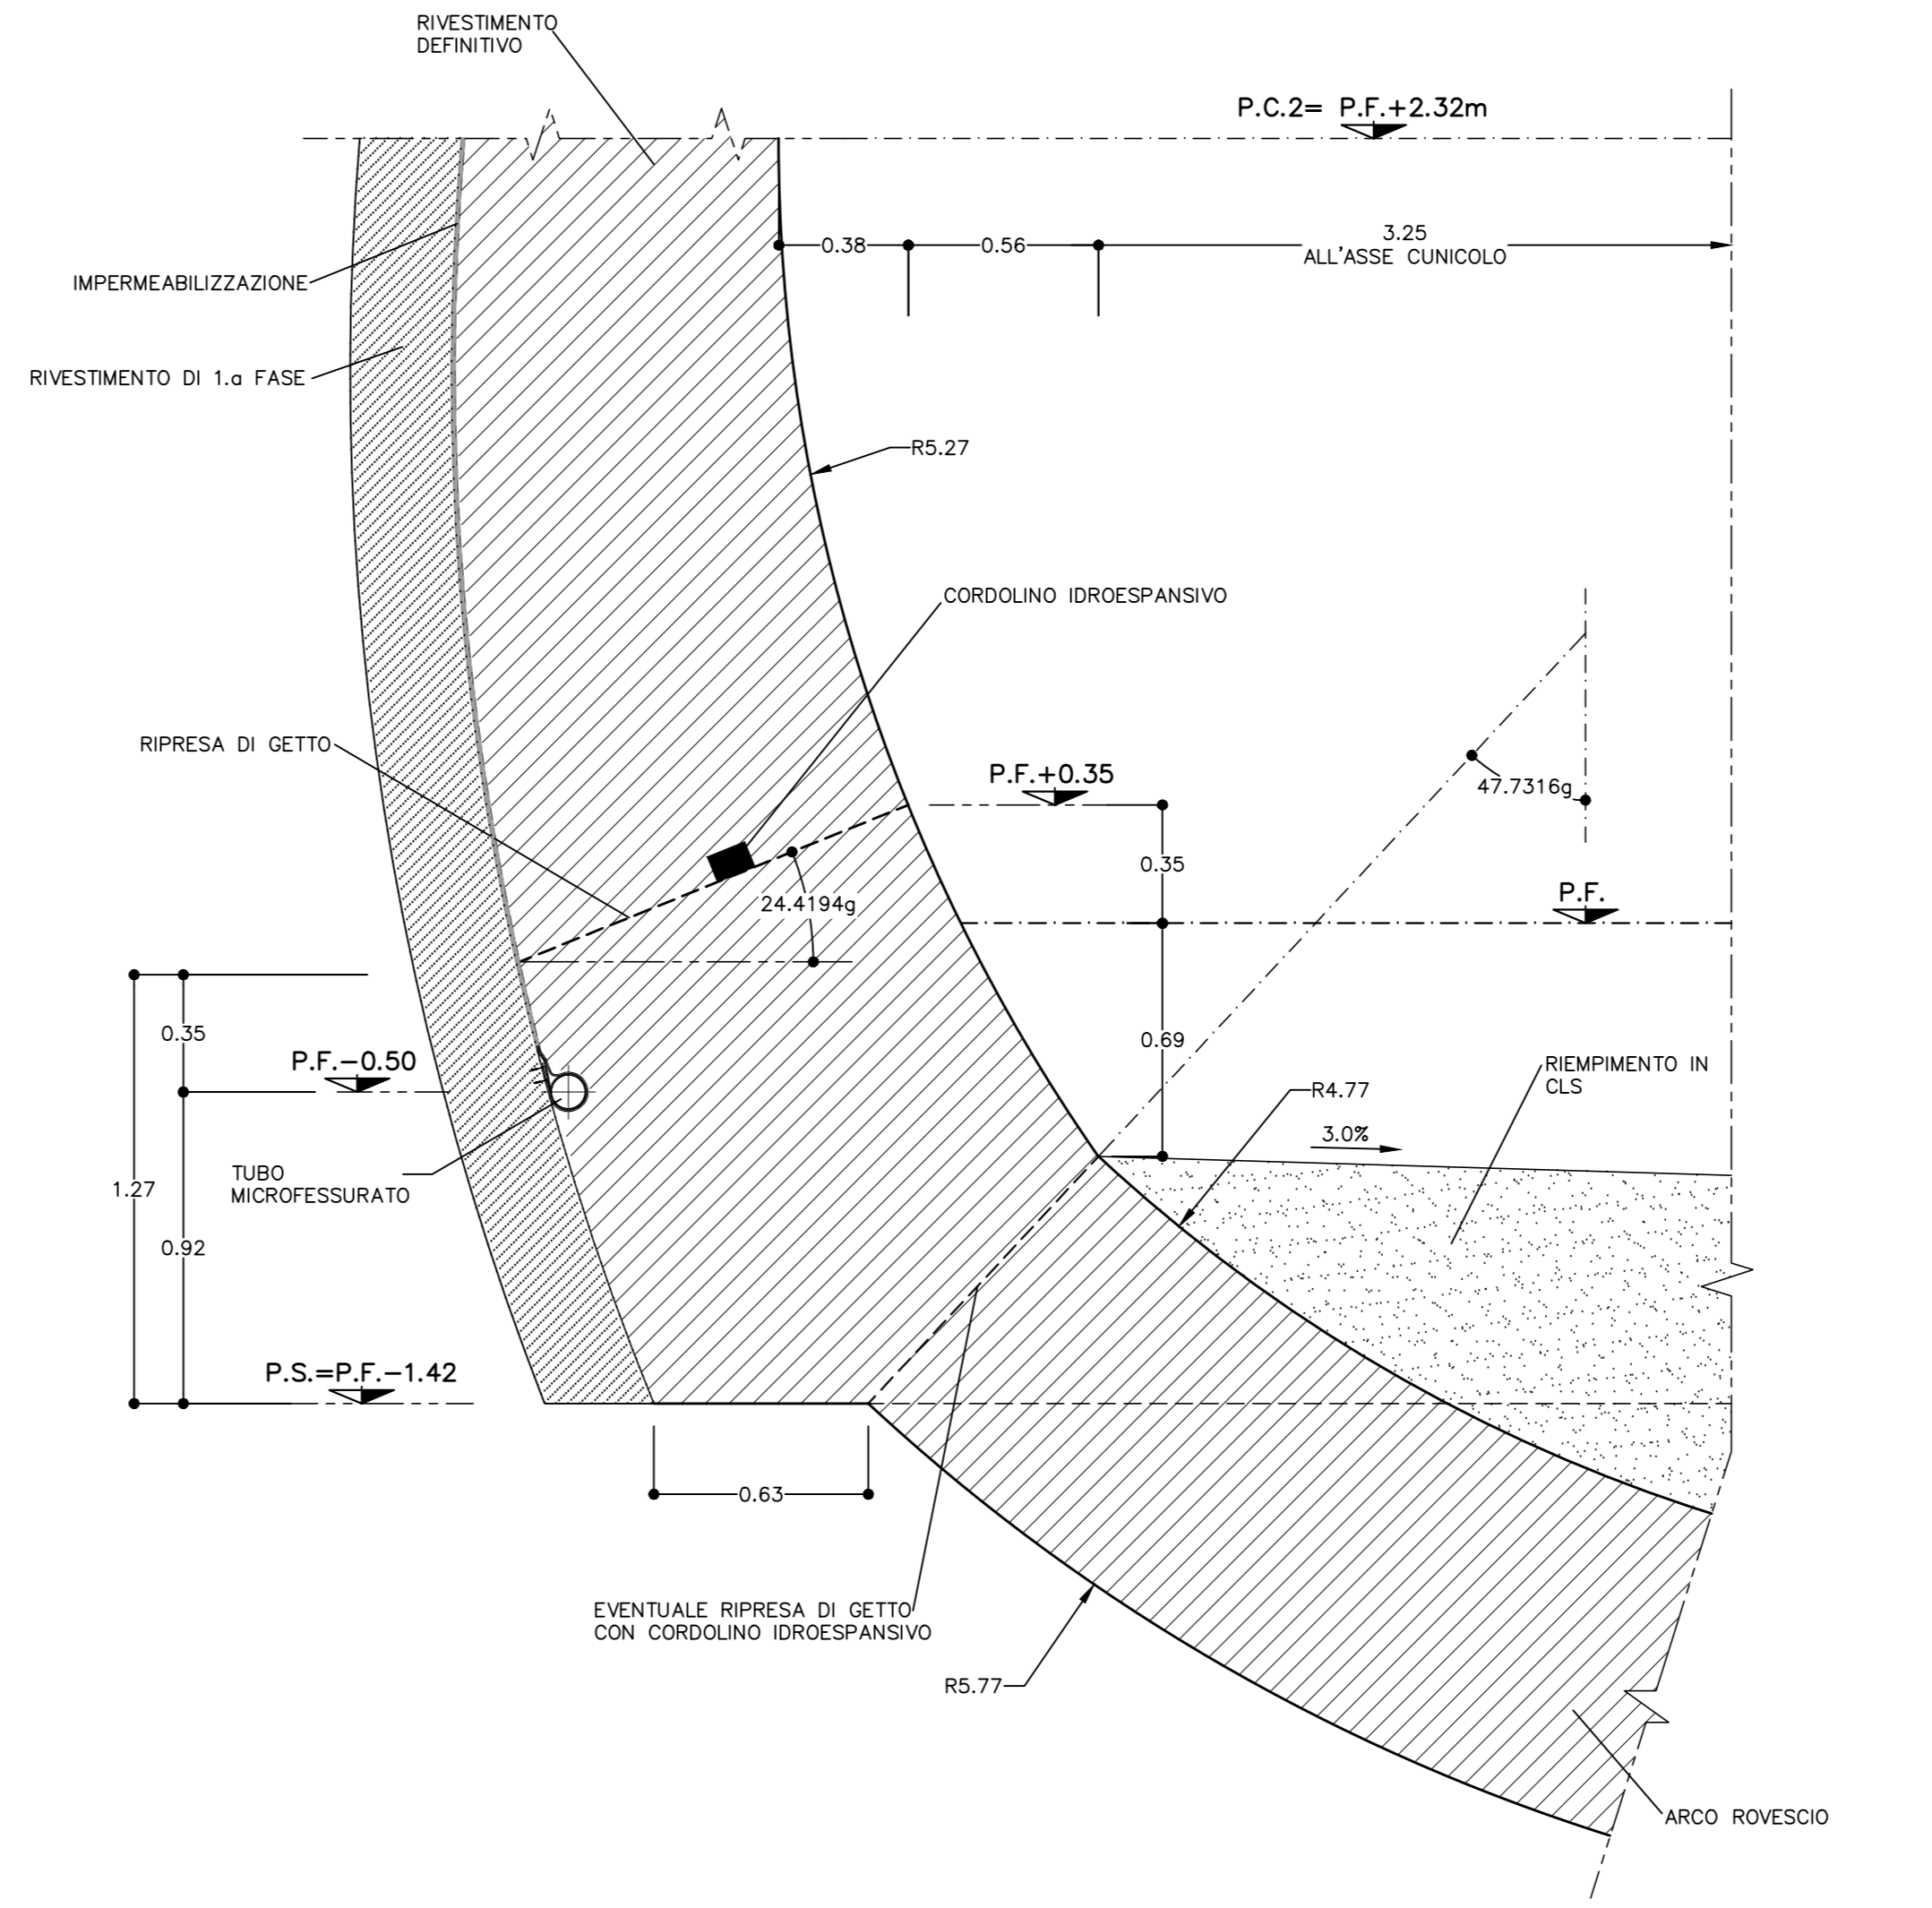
RIVESTIMENTO DEFINITIVO

P.C.2= P.F.+2.32m

0.38
0.56
3.25
ALL'ASSE CUNICOLO

IMPERMEABILIZZAZIONE

RIVESTIMENTO DI 1.a FASE

R5.27

CORDOLINO IDROESPANSIVO

RIPRESA DI GETTO

P.F.+0.35

47.7316g

0.35

24.4194g

P.F.

0.35

P.F.−0.50

0.69

R4.77

RIEMPIMENTO IN CLS

3.0%

TUBO MICROFESSURATO

1.27

0.92

P.S.=P.F.−1.42

0.63

EVENTUALE RIPRESA DI GETTO CON CORDOLINO IDROESPANSIVO

R5.77

ARCO ROVESCIO